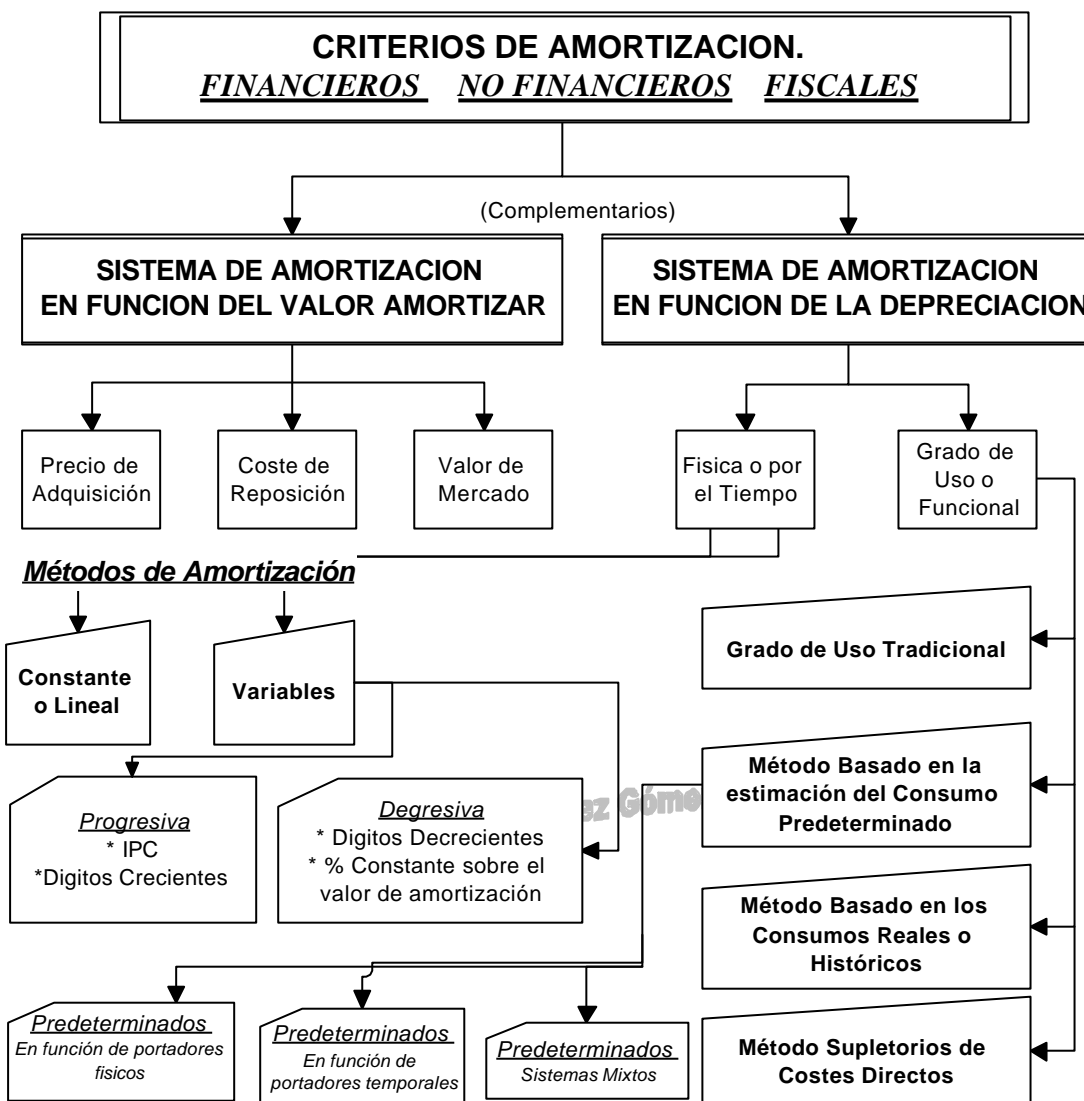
CRITERIOS DE AMORTIZACION.
FINANCIEROS NO FINANCIEROS FISCALES

(Complementarios)

SISTEMA DE AMORTIZACION EN FUNCION DEL VALOR AMORTIZAR

SISTEMA DE AMORTIZACION EN FUNCION DE LA DEPRECIACION

Precio de Adquisición

Coste de Reposición

Valor de Mercado

Fisica o por el Tiempo

Grado de Uso o Funcional

Métodos de Amortización

Constante o Lineal

Variables

Grado de Uso Tradicional

Progresiva
* IPC
*Digitos Crecientes

Degresiva
* Digitos Decrecientes
* % Constante sobre el valor de amortización

ez Góme

Método Basado en la estimación del Consumo Predeterminado

Método Basado en los Consumos Reales o Históricos

Predeterminados
En función de portadores fisicos

Predeterminados
En función de portadores temporales

Predeterminados
Sistemas Mixtos

Método Supletorios de Costes Directos